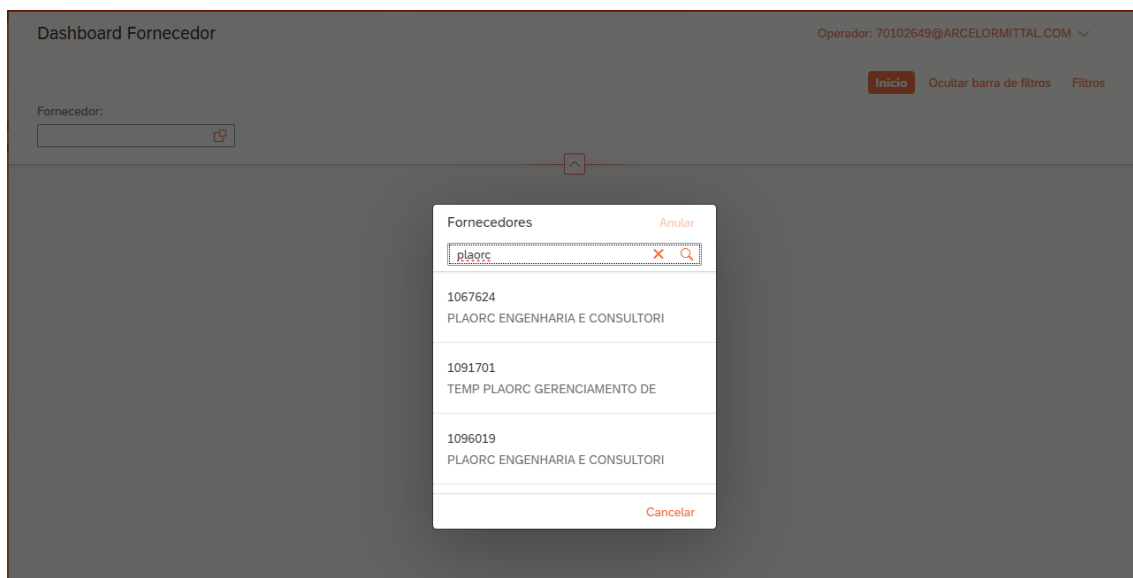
Dashboard Fornecedor

Operador: 70102649@ARCELORMITTAL.COM

Início Ocultar barra de filtros Filtros

Fornecedor:

Fornecedores

Anular

plaorc

1067624
PLAORC ENGENHARIA E CONSULTORI

1091701
TEMP PLAORC GERENCIAMENTO DE

1096019
PLAORC ENGENHARIA E CONSULTORI

Cancelar